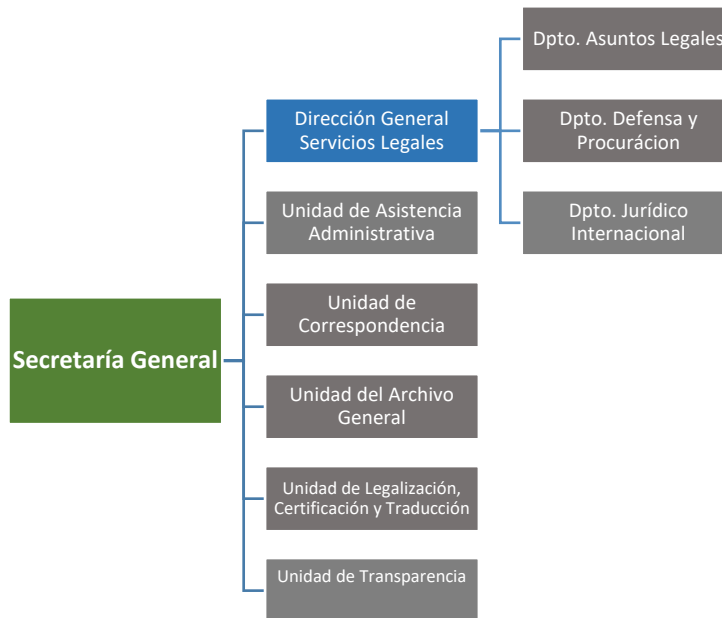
Secretaría General

Dirección General Servicios Legales

Dpto. Asuntos Legales

Dpto. Defensa y Procurácion

Dpto. Jurídico Internacional

Unidad de Asistencia Administrativa

Unidad de Correspondencia

Unidad del Archivo General

Unidad de Legalización, Certificación y Traducción

Unidad de Transparencia